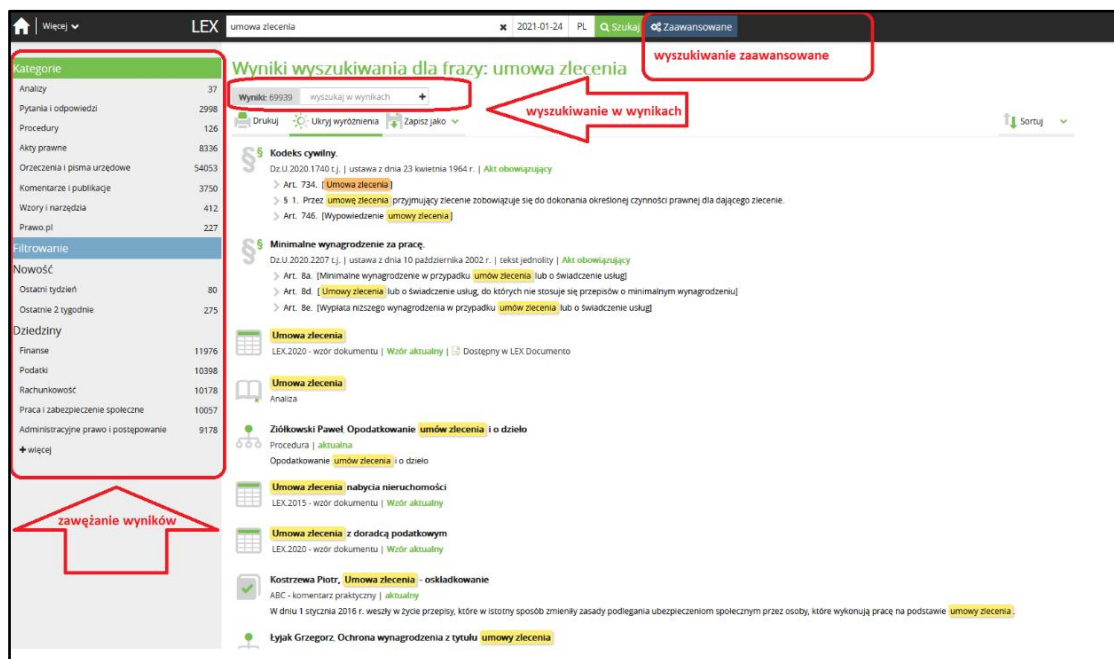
Więcej LEX umowa zlecenia 2021-01-24 PL Szukaj Zaawansowane

wyszukiwanie zaawansowane

Kategorie
Analizy 37
Pytania i odpowiedzi 2998
Procedury 126
Akty prawne 8336
Orzeczenia i pisma urzędowe 54053
Komentarze i publikacje 3750
Wzory i narzędzia 412
Prawo.pl 227

Filtrowanie
Nowość
Ostatni tydzień 80
Ostatnie 2 tygodnie 275

Dziedziny
Finanse 11976
Podatki 10398
Rachunkowość 10178
Praca i zabezpieczenie społeczne 10057
Administracyjne prawo i postępowanie 9178
+ więcej

zawężanie wyników

Wyniki wyszukiwania dla frazy: umowa zlecenia

Wyniki: 69939 wyszukaj w wynikach +

wyszukiwanie w wynikach

Drukuj Ukryj wyróżnienia Zapisz jako Sortuj

Kodeks cywilny.
Dz.U.2020.1740 t.j. | ustawa z dnia 23 kwietnia 1964 r. | Akt obowiązujący
Art. 734. [Umowa zlecenia]
§ 1. Przez umowę zlecenia przyjmujący zlecenie zobowiązuje się do dokonania określonej czynności prawnej dla dającego zlecenie.
Art. 746. [Wypowiedzenie umowy zlecenia]

Minimalne wynagrodzenie za pracę.
Dz.U.2020.2207 t.j. | ustawa z dnia 10 października 2002 r. | tekst jednolity | Akt obowiązujący
Art. 8a. [Minimalne wynagrodzenie w przypadku umów zlecenia lub o świadczenie usług]
Art. 8d. [Umowy zlecenia lub o świadczenie usług, do których nie stosuje się przepisów o minimalnym wynagrodzeniu]
Art. 8e. [Wypłata niższego wynagrodzenia w przypadku umów zlecenia lub o świadczenie usług]

Umowa zlecenia
LEX.2020 - wzór dokumentu | Wzór aktualny | Dostępny w LEX Documento

Umowa zlecenia
Analiza

Ziółkowski Paweł. Opodatkowanie umów zlecenia i o dzieło
Procedura | aktualna
Opodatkowanie umów zlecenia i o dzieło

Umowa zlecenia nabycia nieruchomości
LEX.2015 - wzór dokumentu | Wzór aktualny

Umowa zlecenia z doradcą podatkowym
LEX.2020 - wzór dokumentu | Wzór aktualny

Kostrzewa Piotr, Umowa zlecenia - oskładkowanie
ABC - komentarz praktyczny | aktualny
W dniu 1 stycznia 2016 r. weszły w życie przepisy, które w istotny sposób zmieniły zasady podlegania ubezpieczeniom społecznym przez osoby, które wykonują pracę na podstawie umowy zlecenia.

Łyjak Grzegorz. Ochrona wynagrodzenia z tytułu umowy zlecenia